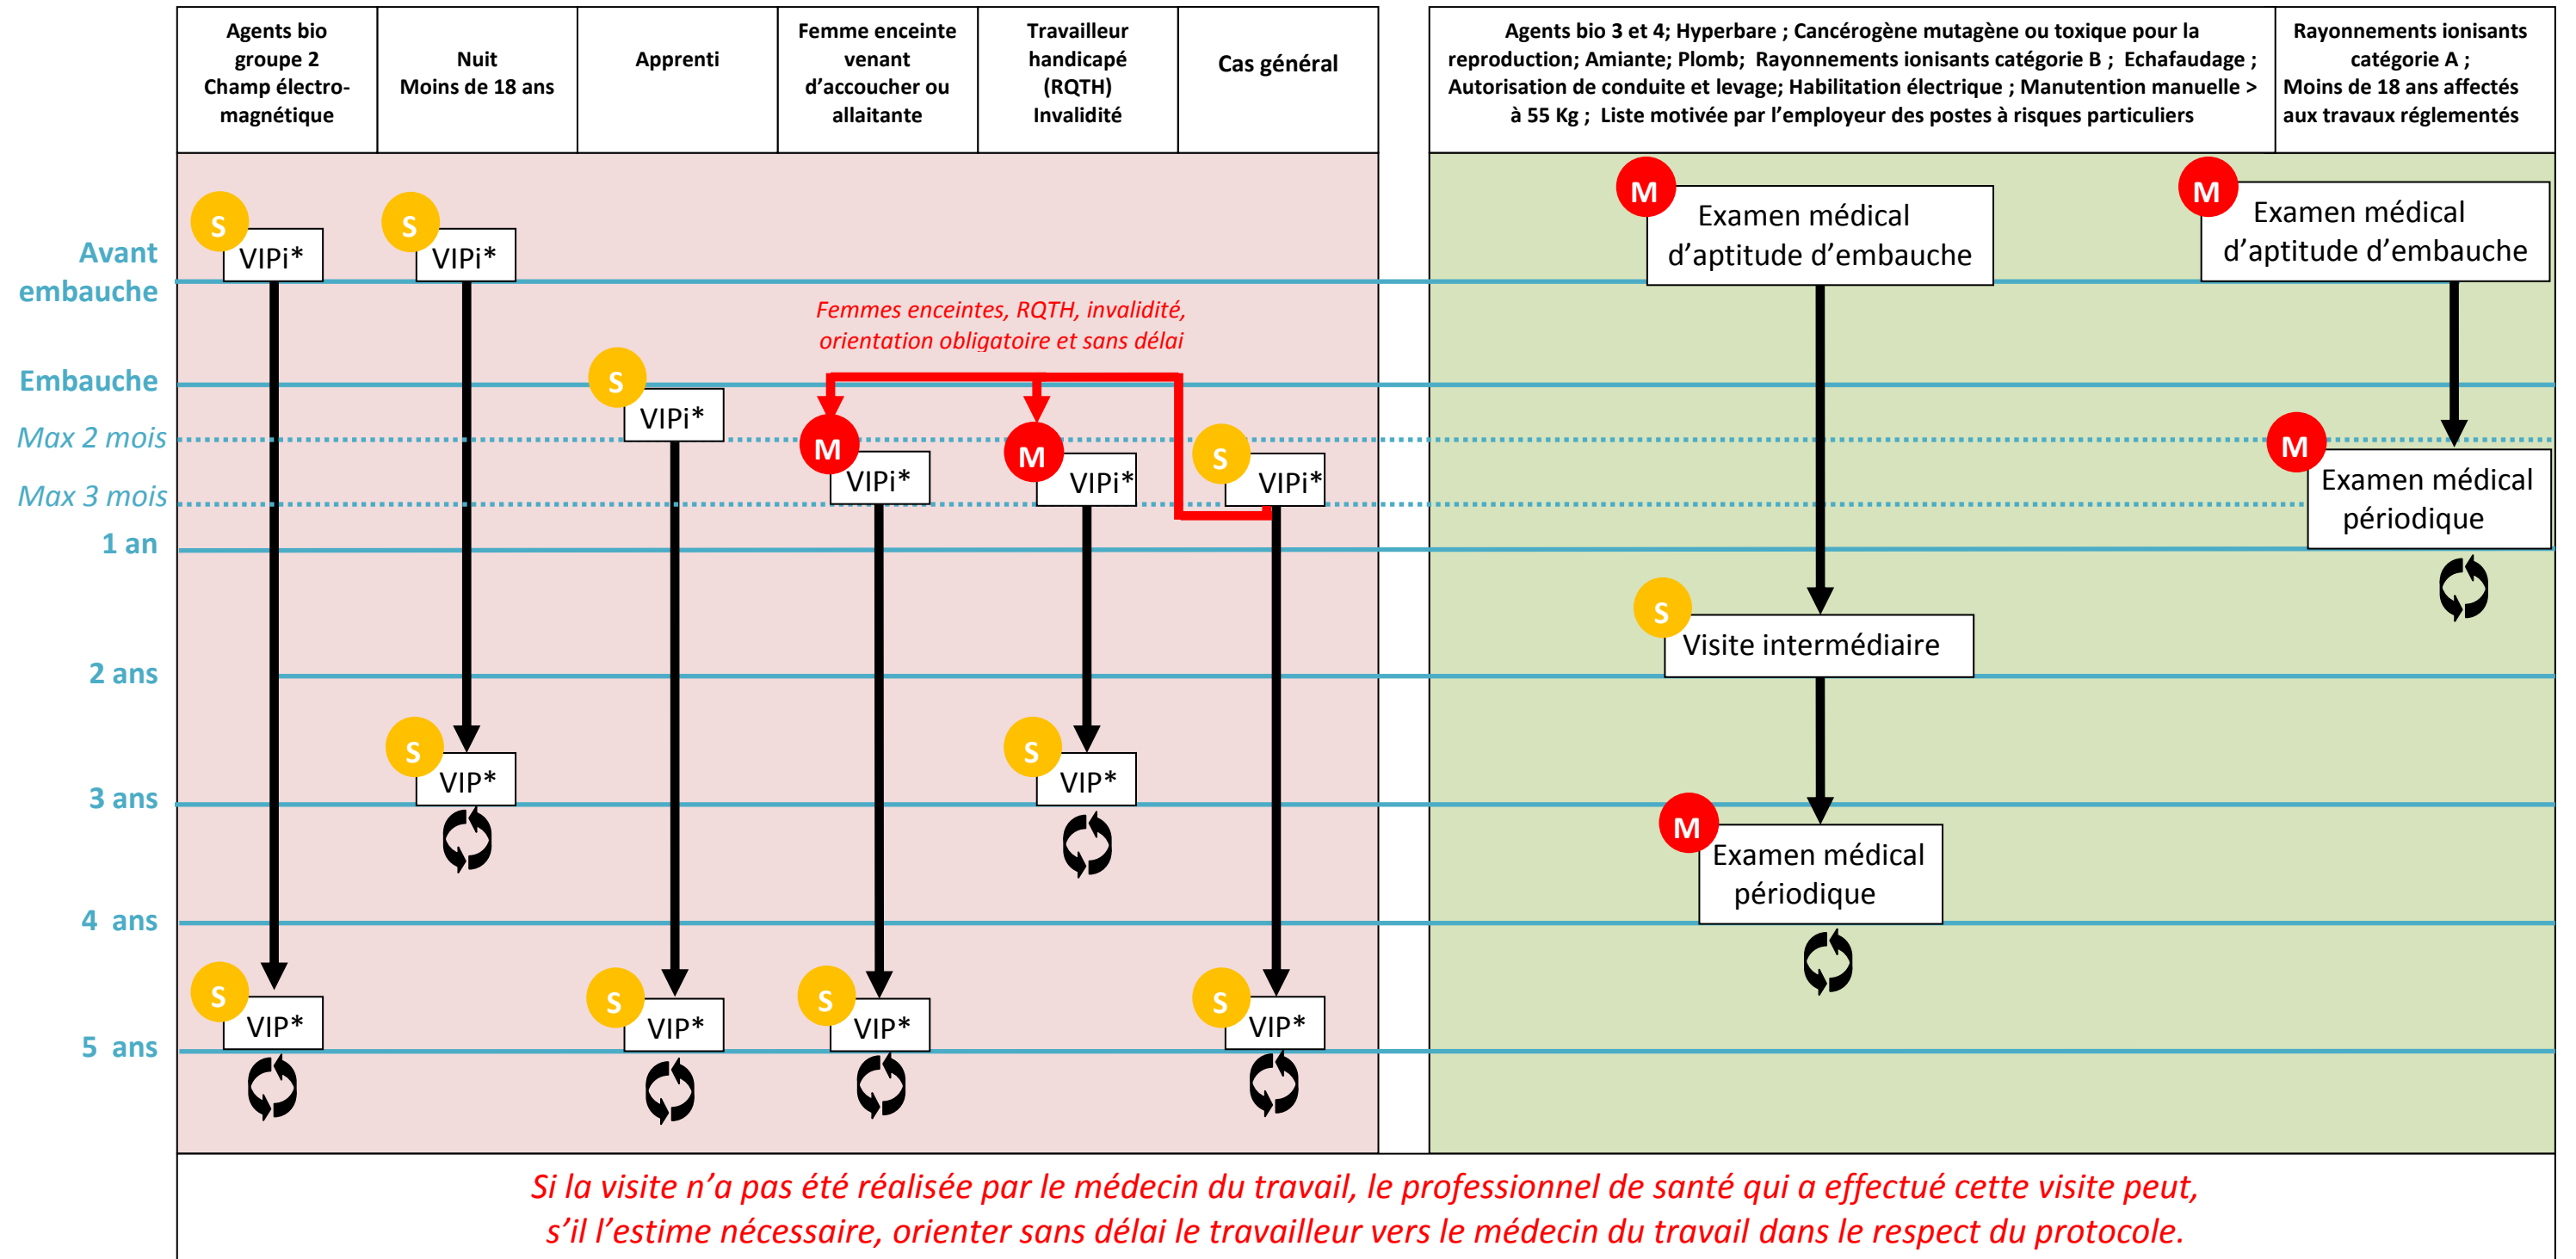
| Agents bio groupe 2 Champ électro-magnétique | Nuit Moins de 18 ans | Apprenti | Femme enceinte venant d'accoucher ou allaitante | Travailleur handicapé (RQTH) Invalidité | Cas général |
|---|---|---|---|---|---|

| Agents bio 3 et 4; Hyperbare ; Cancérogène mutagène ou toxique pour la reproduction; Amiante; Plomb; Rayonnements ionisants catégorie B ; Echafaudage ; Autorisation de conduite et levage; Habilitation électrique ; Manutention manuelle > à 55 Kg ; Liste motivée par l'employeur des postes à risques particuliers | Rayonnements ionisants catégorie A ; Moins de 18 ans affectés aux travaux réglementés |
|---|---|

Avant embauche

Embauche

Max 2 mois

Max 3 mois

1 an

2 ans

3 ans

4 ans

5 ans

S VIPi*
S VIPi*
S VIPi*
M VIPi*
M VIPi*
S VIPi*

Femmes enceintes, RQTH, invalidité, orientation obligatoire et sans délai

S VIP*
S VIP*
S VIP*
S VIP*
S VIP*
S VIP*

M Examen médical d'aptitude d'embauche
S Visite intermédiaire
M Examen médical périodique

M Examen médical d'aptitude d'embauche
M Examen médical périodique

Si la visite n'a pas été réalisée par le médecin du travail, le professionnel de santé qui a effectué cette visite peut, s'il l'estime nécessaire, orienter sans délai le travailleur vers le médecin du travail dans le respect du protocole.